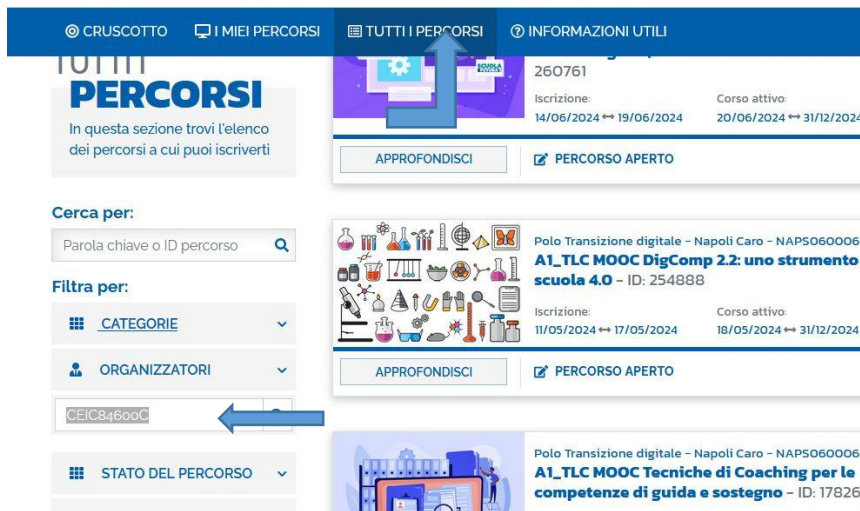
CRUSCOTTO I MIEI PERCORSI TUTTI I PERCORSI INFORMAZIONI UTILI

TUTTI I PERCORSI

In questa sezione trovi l'elenco dei percorsi a cui puoi iscriverti

Cerca per:

Parola chiave o ID percorso

Filtra per:

CATEGORIE

ORGANIZZATORI

CEIC84600C

STATO DEL PERCORSO

260761

Iscrizione: 14/06/2024 ↔ 19/06/2024

Corso attivo: 20/06/2024 ↔ 31/12/2024

APPROFONDISCI

PERCORSO APERTO

Polo Transizione digitale - Napoli Caro - NAPS060006

A1_TLC MOOC DigComp 2.2: uno strumento scuola 4.0 - ID: 254888

Iscrizione: 11/05/2024 ↔ 17/05/2024

Corso attivo: 18/05/2024 ↔ 31/12/2024

APPROFONDISCI

PERCORSO APERTO

Polo Transizione digitale - Napoli Caro - NAPS060006

A1_TLC MOOC Tecniche di Coaching per le competenze di guida e sostegno - ID: 17826